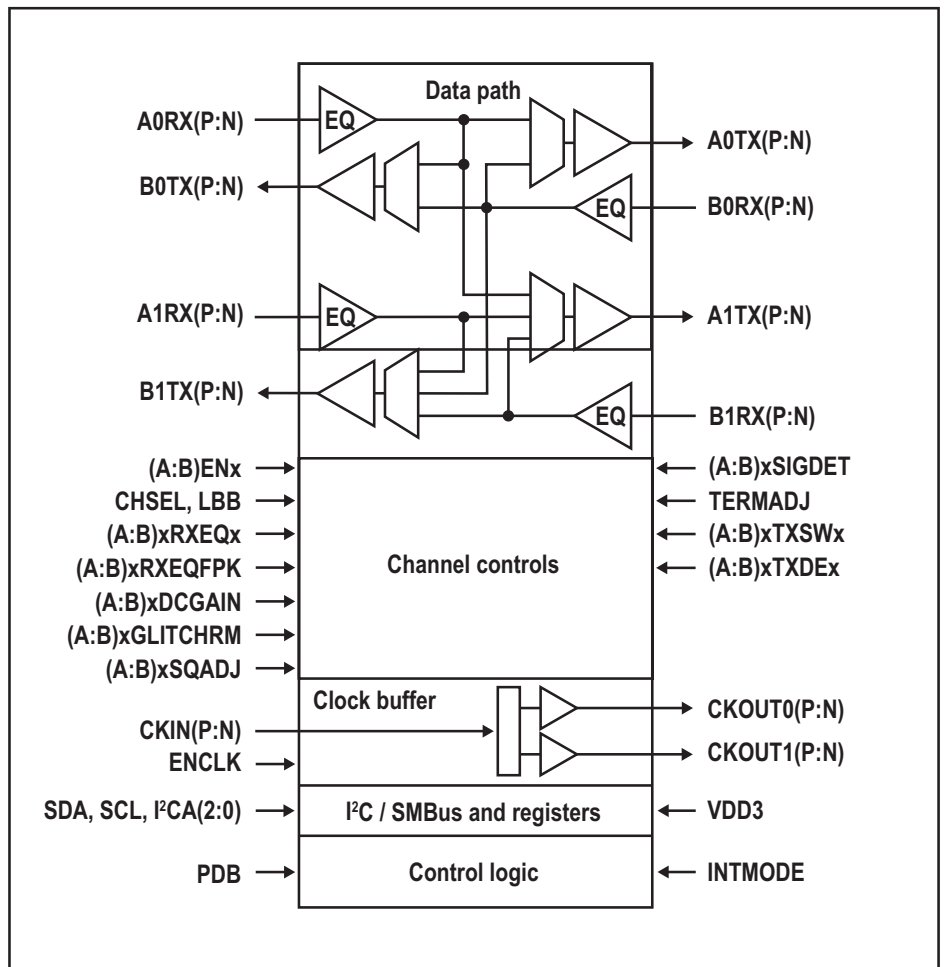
Data path

A0RX(P:N)

EQ

A0TX(P:N)

B0TX(P:N)

EQ

B0RX(P:N)

A1RX(P:N)

EQ

A1TX(P:N)

B1TX(P:N)

EQ

B1RX(P:N)

(A:B)ENx

CHSEL, LBB

(A:B)xRXEQx

(A:B)xRXEQFPK

(A:B)xDCGAIN

(A:B)xGLITCHRM

(A:B)xSQADJ

Channel controls

(A:B)xSIGDET

TERMADJ

(A:B)xTXSWx

(A:B)xTXDEx

Clock buffer

CKIN(P:N)

ENCLK

CKOUT0(P:N)

CKOUT1(P:N)

SDA, SCL, I$^2$CA(2:0)

I$^2$C / SMBus and registers

VDD3

PDB

Control logic

INTMODE